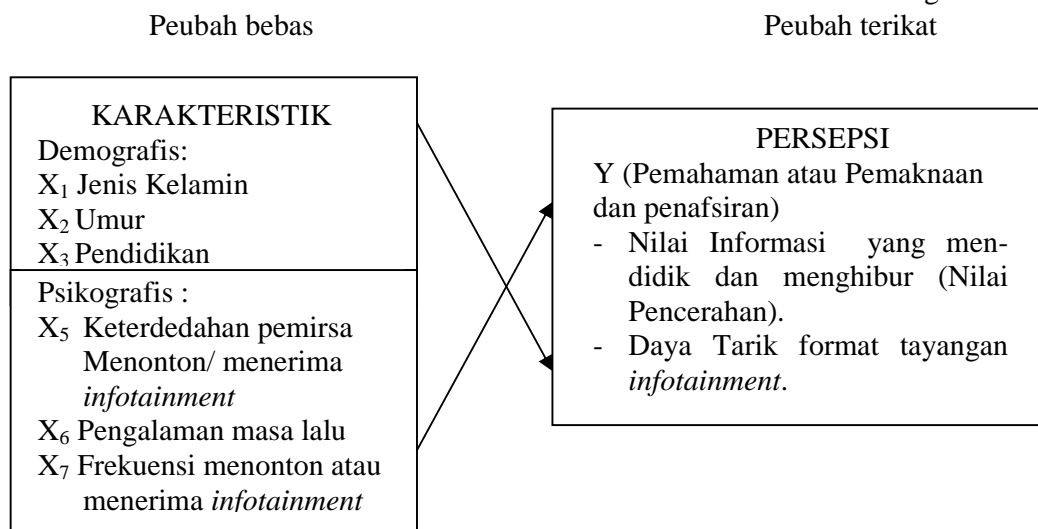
Peubah bebas

Peubah terikat

KARAKTERISTIK
Demografis:
$X_1$ Jenis Kelamin
$X_2$ Umur
$X_3$ Pendidikan

Psikografis :
$X_5$ Keterdedahan pemirsa Menonton/ menerima *infotainment*
$X_6$ Pengalaman masa lalu
$X_7$ Frekuensi menonton atau menerima *infotainment*

PERSEPSI
Y (Pemahaman atau Pemaknaan dan penafsiran)
- Nilai Informasi yang mendidik dan menghibur (Nilai Pencerahan).
- Daya Tarik format tayangan *infotainment*.